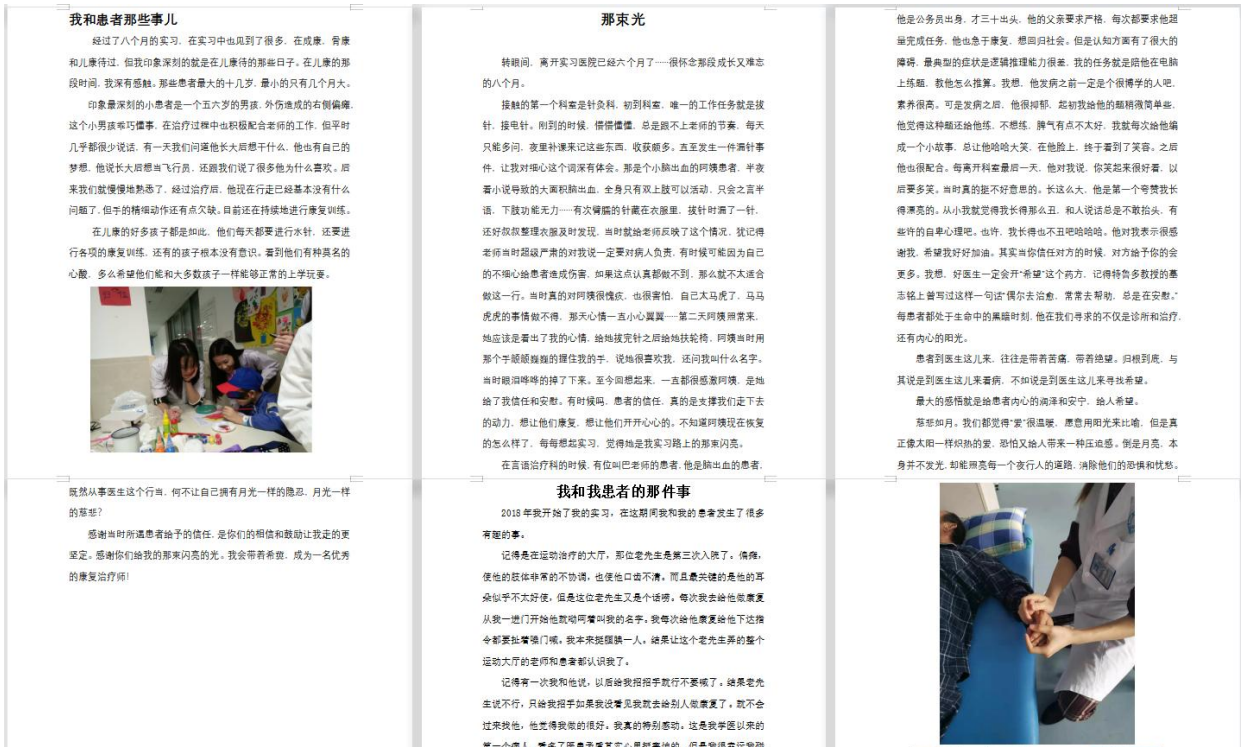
我和患者那些事儿

经过了八个月的实习，在实习中也见到了很多，在成康、骨康和儿康待过，但我印象深刻的就是在儿康待的那些日子。在儿康的那段时间，我深有感触。那些患者最大的十几岁，最小的只有几个月大。

印象最深刻的小患者是一个五六岁的男孩，外伤造成的右侧偏瘫，这个小男孩乖巧懂事，在治疗过程中也积极配合老师的工作，但平时几乎都很少说话，有一天我们问道他长大后想干什么，他也有自己的梦想，他说长大后想当飞行员，还跟我们说了很多他为什么喜欢。后来我们就慢慢地熟悉了，经过治疗后，他现在行走已经基本没有什么问题了，但手的精细动作还有点欠缺，目前还在持续地进行康复训练。

在儿康的好多孩子都是如此，他们每天都要进行水针，还要进行各项的康复训练，还有的孩子根本没有意识，看到他们有种莫名的心酸，多么希望他们能和大多数孩子一样能够正常的上学玩耍。

那束光

转眼间，离开实习医院已经六个月了……很怀念那段成长又难忘的八个月。

接触的第一个科室是针灸科，初到科室，唯一的工作任务就是拔针，接电针。刚到的时候，懵懵懂懂，总是跟不上老师的节奏，每天只能多问，夜里补课来记这些东西，收获颇多。直至发生一件事针事件，让我对细心这个词深有体会。那是个小脑出血的阿姨患者，半夜看小说导致的大面积脑出血，全身只有双上肢可以活动，只会之言半语，下肢功能无力……有次臂膊的针藏在衣服里，拔针时漏了一针，还好叔叔整理衣服及时发现，当时就给老师反映了这个情况，就记得老师当时超级严肃的对我说一定要对病人负责，有时候可能因为自己的不细心给患者造成伤害，如果这点认真都做不到，那么就不太适合做这一行。当时真的对阿姨很愧疚，也很害怕，自己太马虎了，马马虎虎的事情做不得。那天心情一直小心翼翼……第二天阿姨照常来，她应该是看出了我的心情，给她拔完针之后给她推轮椅，阿姨当时用那个干瘪瘪瘦瘦的握住我的手，说地很喜欢我，还问我叫什么名字。当时眼泪哗哗的掉了下来。至今回想起来，一直都很感激阿姨，是她给了我信任和安慰。有时候吗，患者的信任，真的是支撑我们走下去的动力，想让他们康复，想让他们开开心心的。不知道阿姨现在恢复的怎么样了，每每想起实习，觉得她是我实习路上的那束闪亮。

在言语治疗科的时候，有位叫巴老师的患者，他是脑出血的患者，他是公务员出身，才三十出头，他的父亲要求严格，每次都要求他超量完成任务，他也急于康复，想回归社会。但是认知方面有了很大的障碍，最典型的症状是逻辑推理能力很差，我的任务就是陪他在电脑上练题，教他怎么推算。我想，他发病之前一定是个很博学的人吧，素养很高。可是发病之后，他很抑郁，起初我给他的题稍微简单些，他觉得这种题还给他练，不想练，脾气有点不太好，我就每次给他编成一个小故事，总让他哈哈大笑，在他脸上，终于看到了笑容。之后他也很配合。每离开科室最后一天，他对我说，你笑起来很好看，以后要多笑，当时真的挺不好意思的。长这么大，他是第一个夸赞我长得漂亮的，从小我就觉得我长得那么丑，和人说话总是不敢抬头，有些许的自卑心理吧。也许，我长得也不丑吧哈哈哈。他对我表示很感谢我，希望我好好加油。其实当你信任对方的时候，对方给予你的会更多。我想，好医生一定会开"希望"这个药方，记得特鲁多教授的墓志铭上曾写过这样一句话"偶尔去治愈，常常去帮助，总是在安慰。"每患者都处于生命中的黑暗时刻，他在我们寻求的不仅是诊所和治疗，还有内心的阳光。

患者到医生这儿来，往往是带着苦痛，带着绝望，归根到底，与其说是到医生这儿来看病，不如说是到医生这儿来寻找希望。

最大的感悟就是给患者内心的满泽和安宁，给人希望。

慈悲如月，我们都觉得"爱"很温暖，愿意用阳光来比喻，但是真正像太阳一样炽热的爱，恐怕又给人带来一种压迫感。倒是月亮，本身并不发光，却能照亮每一个夜行人的道路，消除他们的恐惧和忧愁。既然从事医生这个行当，何不让自己拥有月光一样的隐忍，月光一样的慈悲？

感谢当时所遇患者给予的信任，是你们的相信和鼓励让我走的更坚定。感谢你们给我的那束闪亮的光。我会带着希冀，成为一名优秀的康复治疗师！

我和我患者的那件事

2018年我开始了我的实习，在这期间我和我的患者发生了很多有趣的事。

记得是在运动治疗的大厅，那位老先生是第三次入院了，偏瘫，使他的肢体非常的不协调，也使他口齿不清。而且最关键的是他的耳朵似乎不太好使，但是这位老先生又是个话痨。每次我去给他做康复从我一进门开始他就呦呵着叫我的名字，我每次给他康复给他下达指令都要扯着嗓门喊，我本来挺腼腆一人，结果让这个老先生弄的整个运动大厅的老师和患者都认识我了。

记得有一次我和他说，以后给我招招手就行不要喊了，结果老先生说不行，只给我招手如果我没看见我就去给别人做康复了，就不会过来找他，他觉得我做的很好，我真的特别感动，这是我学医以来的第一个病人，看来了医患我看真实心是那样的，但是我很喜欢我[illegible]